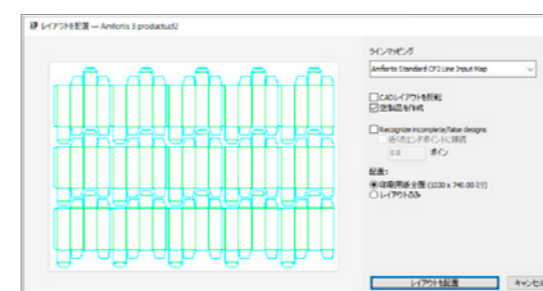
レイアウトを配置 — Amfortis 3 productud2

ラインマッピング

Amfortis Standard CF2 Line Input Map

CADレイアウトを反転
空製品を作成

Recognize incomplete/false designs
近くのエンドポイントに接続
0.0 ポイン

配置：
印刷用紙全面 (1030 x 740.00 ロ)
レイアウトのみ

レイアウトを配置
キャンセル